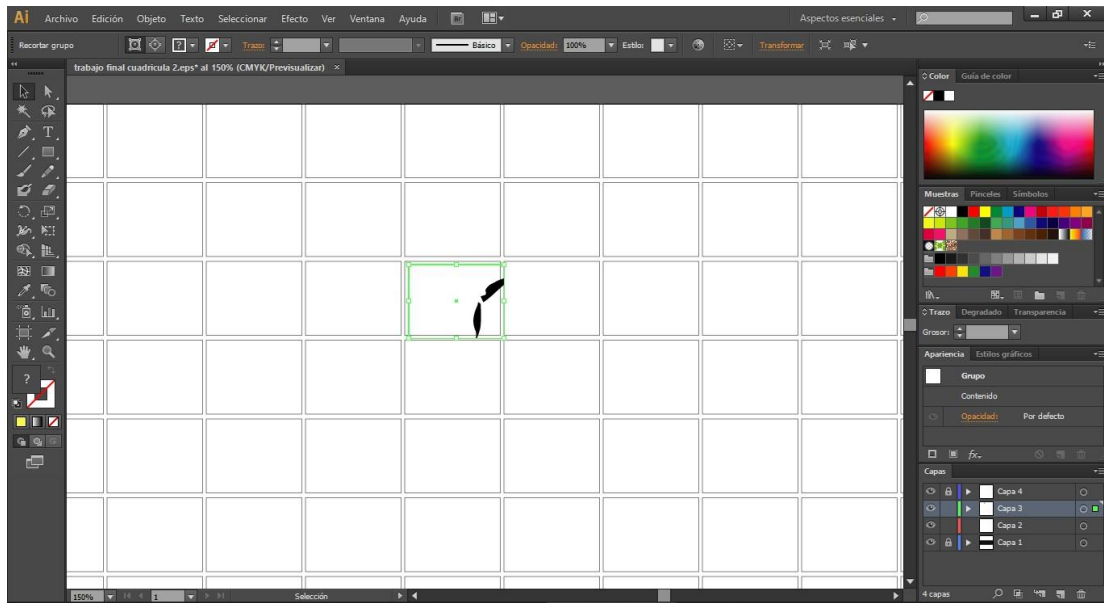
Ai Archivo Edición Objeto Texto Seleccionar Efecto Ver Ventana Ayuda

Aspectos esenciales

Recortar grupo

Trazo:

Básico

Opacidad: 100%

Estilo:

Transformar

trabajo final cuadricula 2.eps* al 150% (CMYK/Previsualizar) ×

Color Guía de color

Muestras Pinceles Símbolos

Trazo Degradado Transparencia

Grosor:

Apariencia Estilos gráficos

Grupo

Contenido

Opacidad: Por defecto

Capas

Capa 4

Capa 3

Capa 2

Capa 1

4 capas

150%

1

Selección